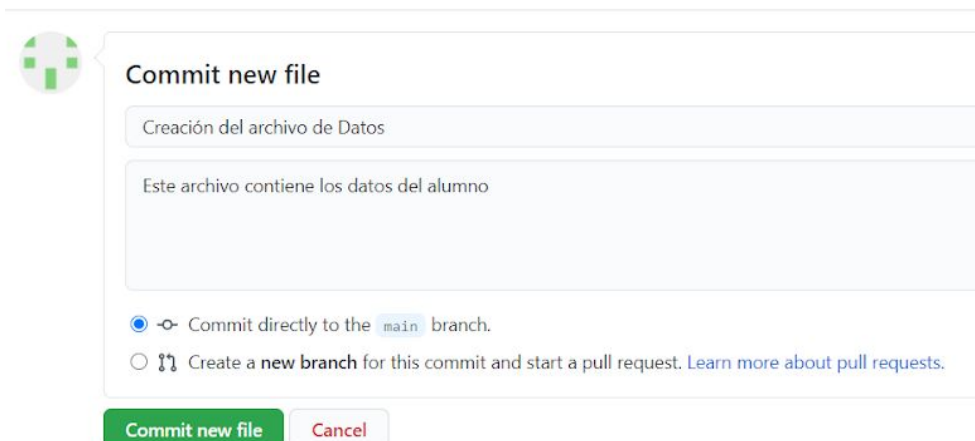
Commit new file

Creación del archivo de Datos

Este archivo contiene los datos del alumno

Commit directly to the main branch.

Create a new branch for this commit and start a pull request. Learn more about pull requests.

Commit new file

Cancel